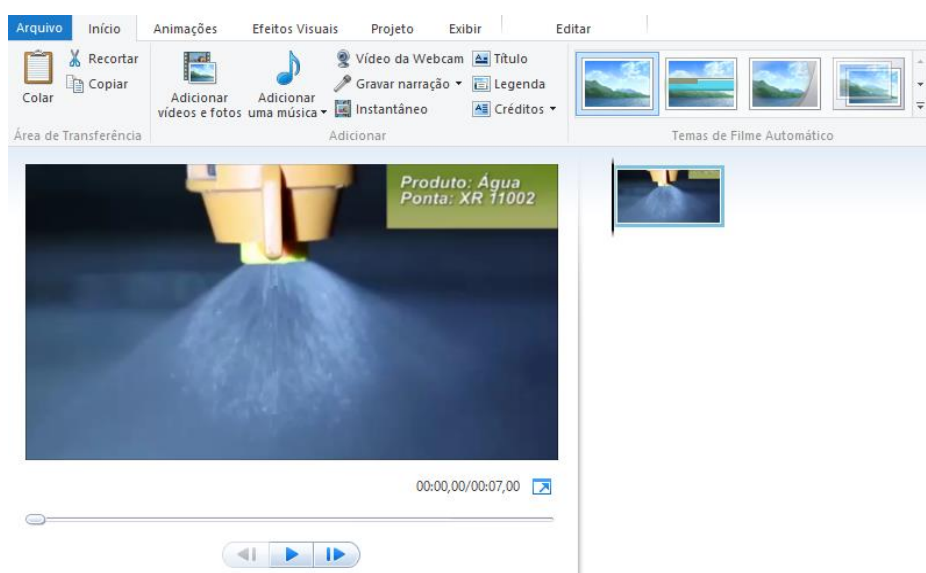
Arquivo Início Animações Efeitos Visuais Projeto Exibir Editar

Colar
Recortar
Copiar
Área de Transferência

Adicionar vídeos e fotos
Adicionar uma música
Vídeo da Webcam
Gravar narração
Instantâneo
Título
Legenda
Créditos
Adicionar

Temas de Filme Automático

Produto: Água
Ponta: XR 11002

00:00,00/00:07,00